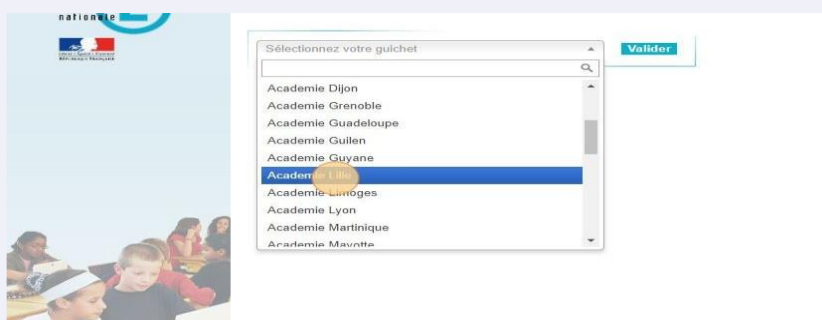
nationale

Sélectionnez votre guichet

Valider

Academie Dijon
Academie Grenoble
Academie Guadeloupe
Academie Guilen
Academie Guyane
Academie Lille
Academie Limoges
Academie Lyon
Academie Martinique
Academie Mayotte